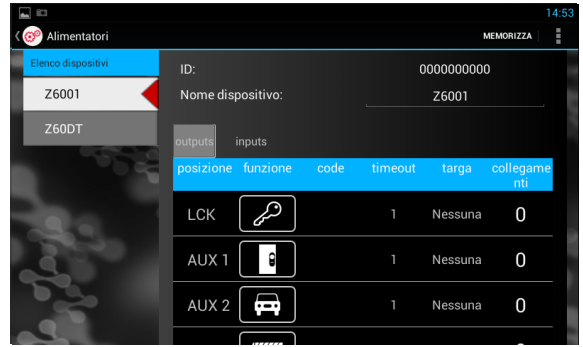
14:53

Alimentatori

MEMORIZZA

Elenco dispositivi

Z6001

Z60DT

ID: 0000000000

Nome dispositivo: Z6001

outputs inputs

| posizione | funzione | code | timeout | targa | collegamenti |
|---|---|---|---|---|---|
| LCK | | | 1 | Nessuna | 0 |
| AUX 1 | | | 1 | Nessuna | 0 |
| AUX 2 | | | 1 | Nessuna | 0 |